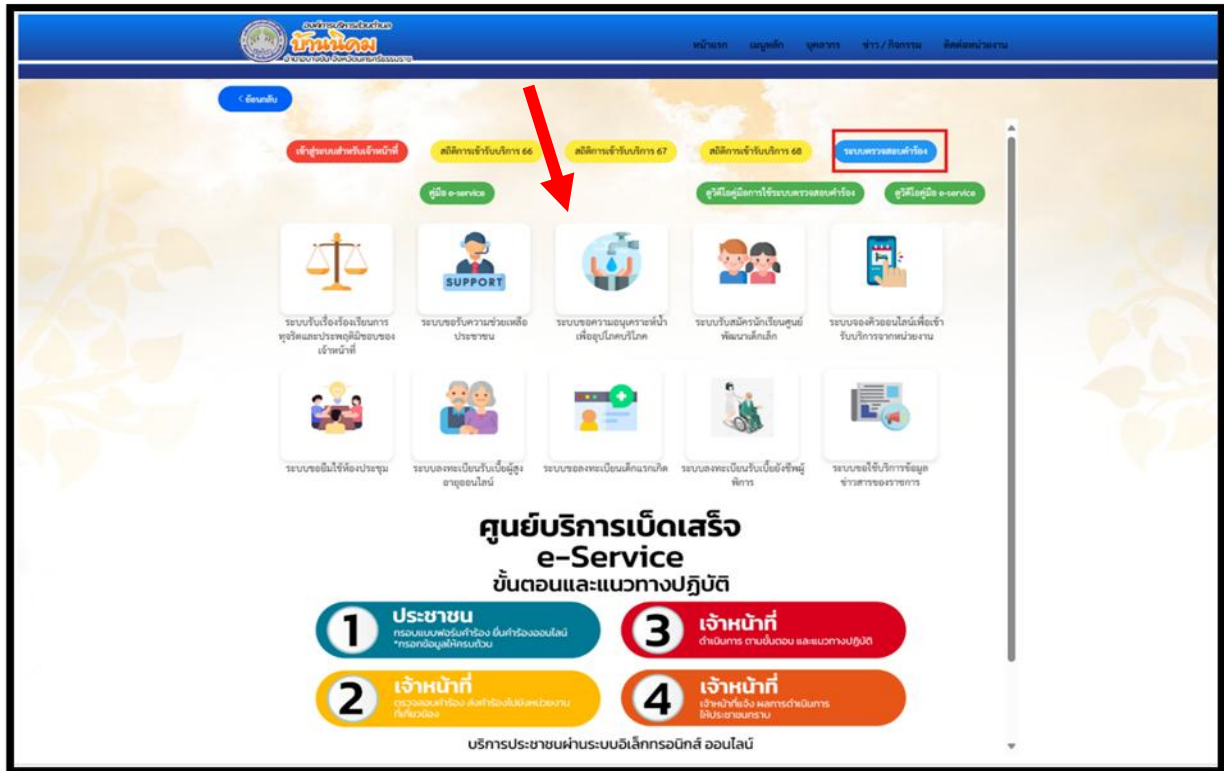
องค์การบริหารส่วนตำบล
บ้านไทรม
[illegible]

หน้าแรก เมนูหลัก บุคลากร ข่าว / กิจกรรม ติดต่อหน่วยงาน

< ย้อนกลับ

เข้าสู่ระบบสำหรับเจ้าหน้าที่ สถิติการเข้ารับบริการ 66 สถิติการเข้ารับบริการ 67 สถิติการเข้ารับบริการ 68 ระบบตรวจสอบคำร้อง

คู่มือ e-service วีดีโอคู่มือการใช้ระบบตรวจสอบคำร้อง วีดีโอคู่มือ e-service

SUPPORT

ระบบรับเรื่องร้องเรียนการทุจริตและประพฤติมิชอบของเจ้าหน้าที่

ระบบขอรับความช่วยเหลือประชาชน

ระบบขอความอนุเคราะห์น้ำเพื่ออุปโภคบริโภค

ระบบรับสมัครนักเรียนศูนย์พัฒนาเด็กเล็ก

ระบบจองคิวออนไลน์เพื่อเข้ารับบริการจากหน่วยงาน

ระบบขอยืมใช้ห้องประชุม

ระบบลงทะเบียนรับเบี้ยผู้สูงอายุออนไลน์

ระบบขอลงทะเบียนเด็กแรกเกิด

ระบบลงทะเบียนรับเบี้ยยังชีพผู้พิการ

ระบบขอใช้บริการข้อมูลข่าวสารของราชการ

ศูนย์บริการเบ็ดเสร็จ
e-Service
ขั้นตอนและแนวทางปฏิบัติ

1 ประชาชน
กรอกแบบฟอร์มคำร้อง ยื่นคำร้องออนไลน์
*กรอกข้อมูลให้ครบถ้วน

3 เจ้าหน้าที่
ดำเนินการ ตามขั้นตอน และแนวทางปฏิบัติ

2 เจ้าหน้าที่
ตรวจสอบคำร้อง ส่งคำร้องไปยังหน่วยงานที่เกี่ยวข้อง

4 เจ้าหน้าที่
เจ้าหน้าที่แจ้ง ผลการดำเนินการให้ประชาชนทราบ

บริการประชาชนผ่านระบบอิเล็กทรอนิกส์ ออนไลน์